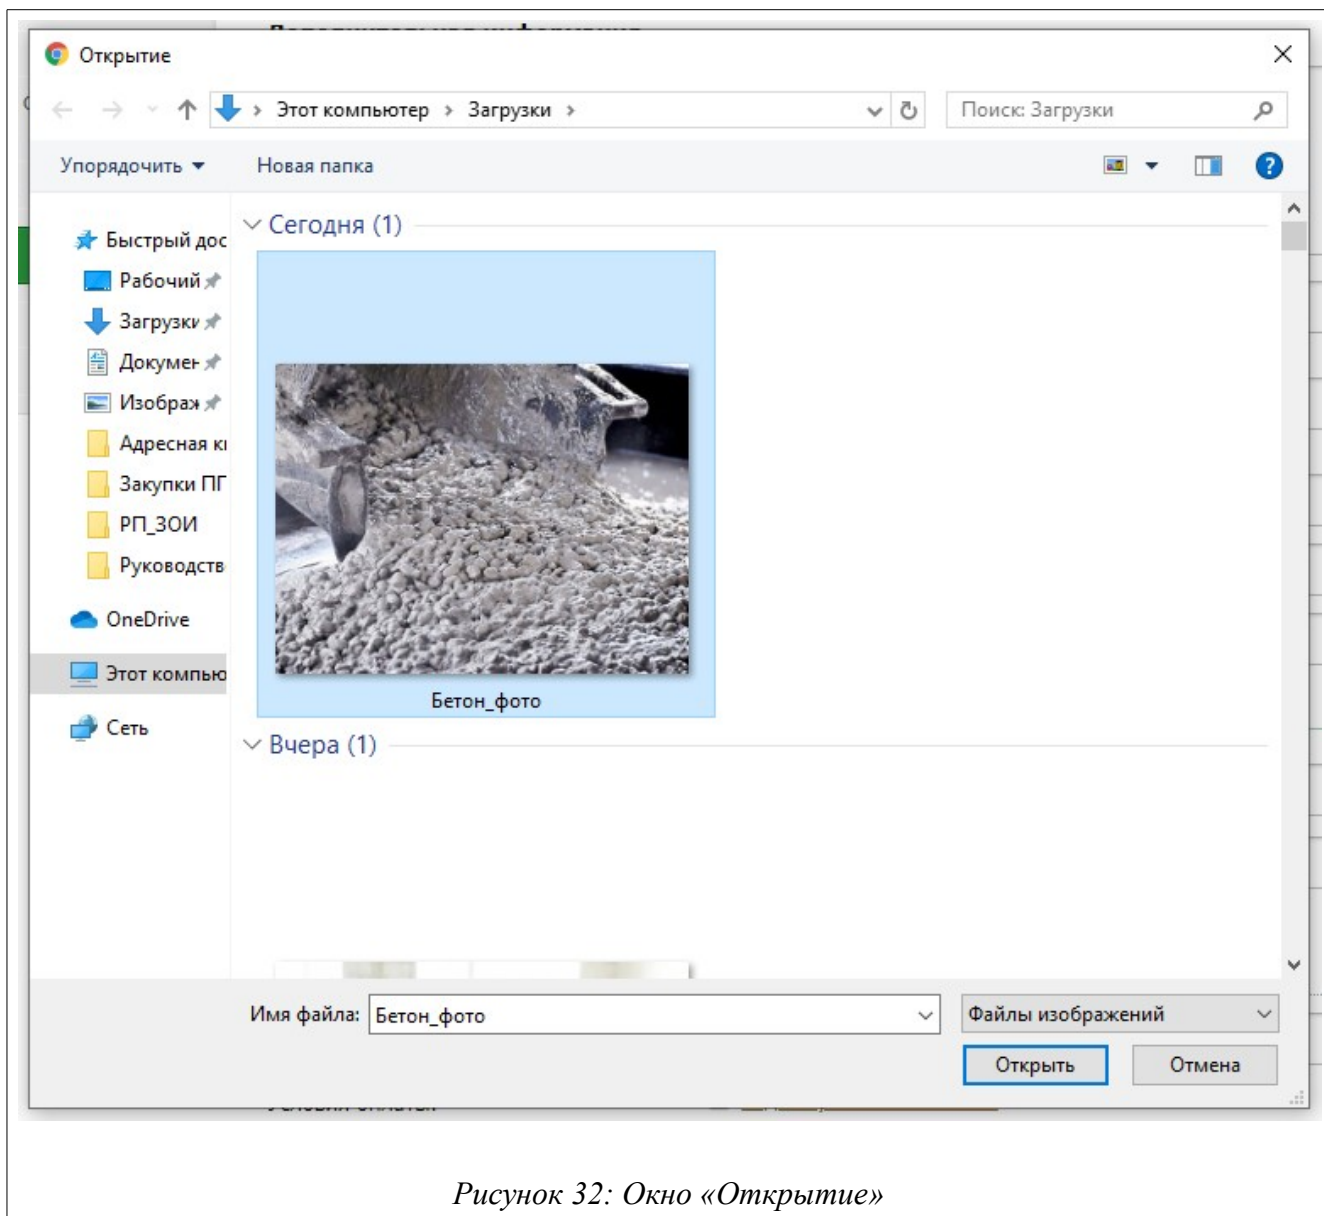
Открытие

Этот компьютер › Загрузки ›

Поиск: Загрузки

Упорядочить ▾ Новая папка

Быстрый дос
Рабочий
Загрузки
Докумен
Изобра
Адресная кі
Закупки ПГ
РП_ЗОИ
Руководств
OneDrive
Этот компью
Сеть

Сегодня (1)

Бетон_фото

Вчера (1)

Имя файла: Бетон_фото

Файлы изображений

Открыть

Отмена

Рисунок 32: Окно «Открытие»